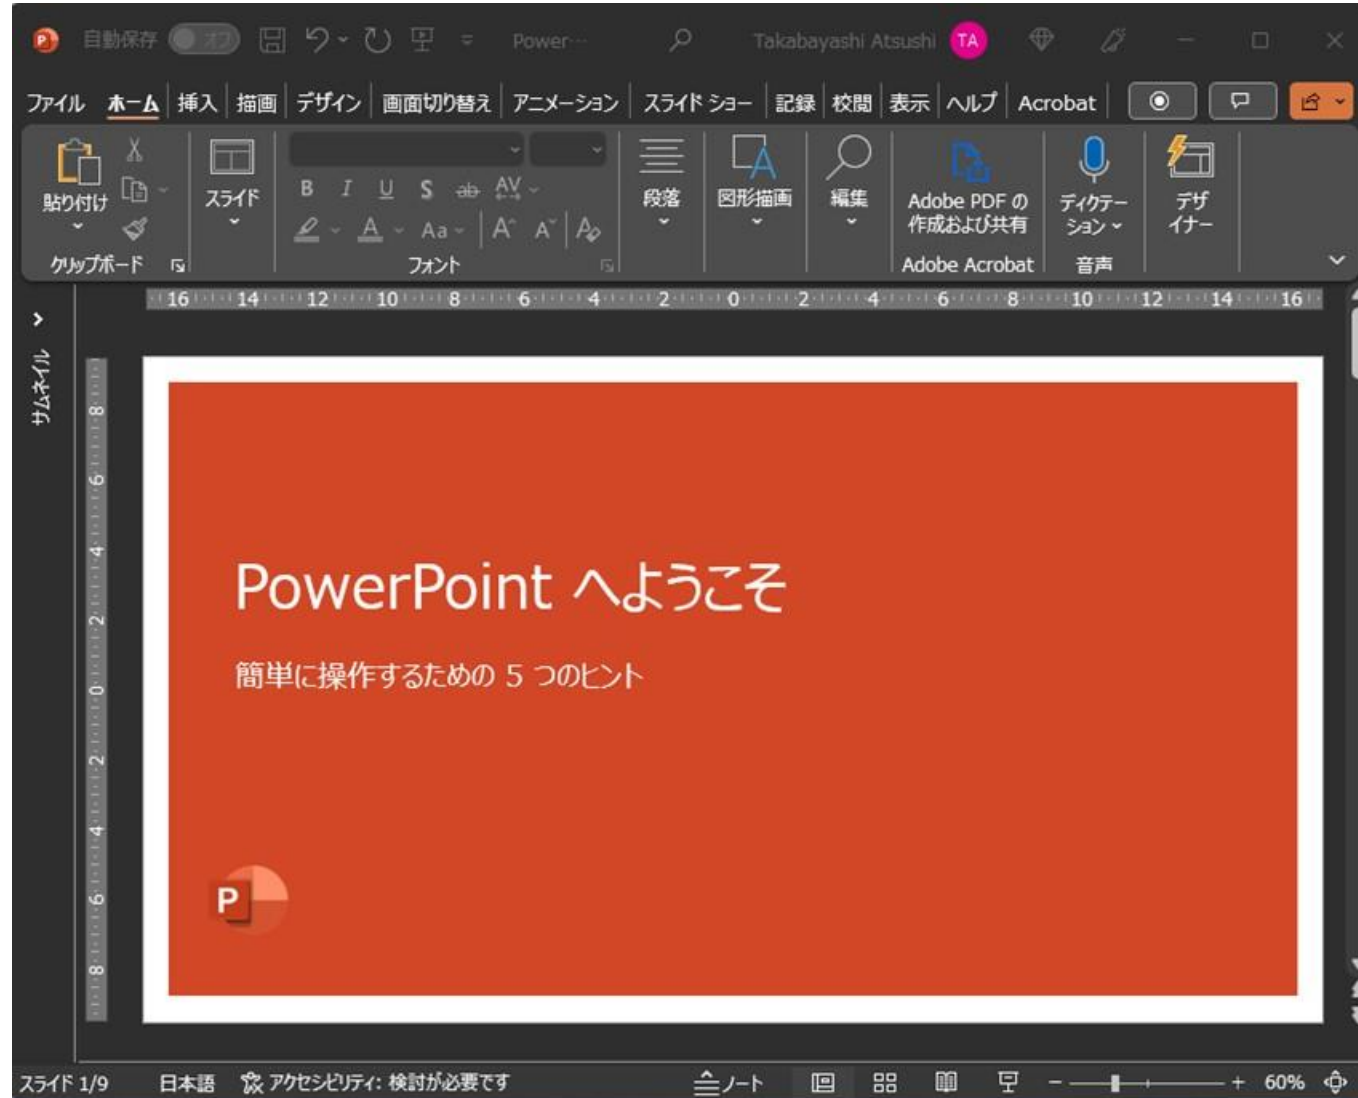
自動保存 オフ Power… Takabayashi Atsushi TA

ファイル ホーム 挿入 描画 デザイン 画面切り替え アニメーション スライド ショー 記録 校閲 表示 ヘルプ Acrobat

貼り付け クリップボード スライド B I U S ab AV Aa A A フォント 段落 図形描画 編集 Adobe PDF の作成および共有 Adobe Acrobat ディクテーション 音声 デザイナー

16 14 12 10 8 6 4 2 0 2 4 6 8 10 12 14 16

サムネイル

PowerPoint へようこそ

簡単に操作するための 5 つのヒント

P

スライド 1/9 日本語 アクセシビリティ: 検討が必要です ノート 60%